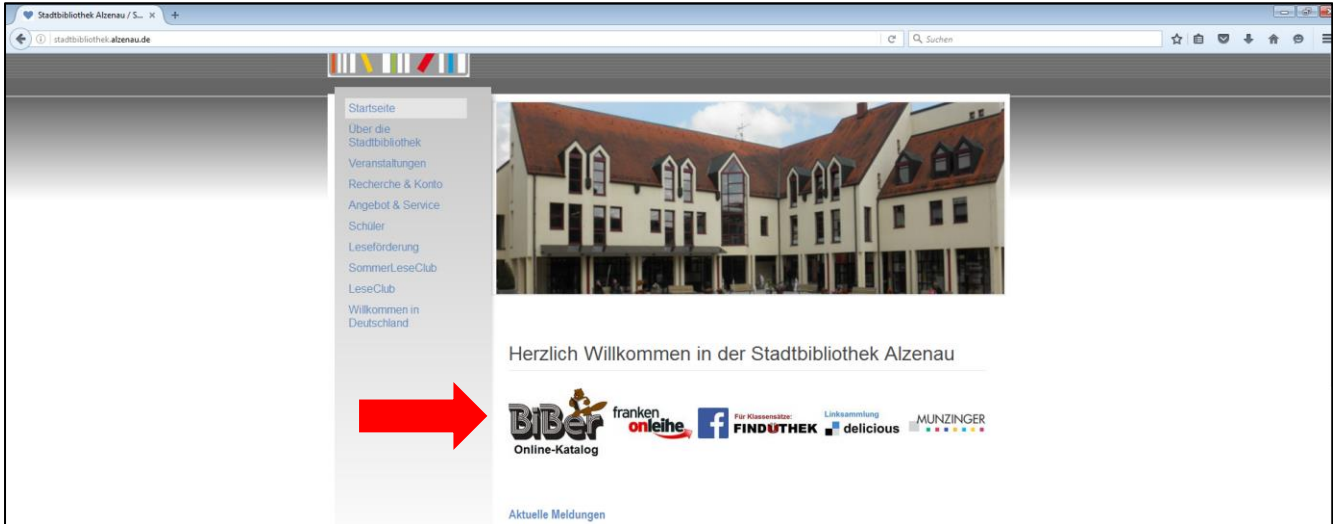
Stadtbibliothek Alzenau / S... ×

stadtbibliothek.alzenau.de

Suchen

Startseite
Über die Stadtbibliothek
Veranstaltungen
Recherche & Konto
Angebot & Service
Schüler
Leseförderung
SommerLeseClub
LeseClub
Willkommen in Deutschland

Herzlich Willkommen in der Stadtbibliothek Alzenau

BiBer
Online-Katalog

franken onleihe

f

Für Klassensätze:
FINDUTHEK

Linksammlung
delicious

MUNZINGER

Aktuelle Meldungen